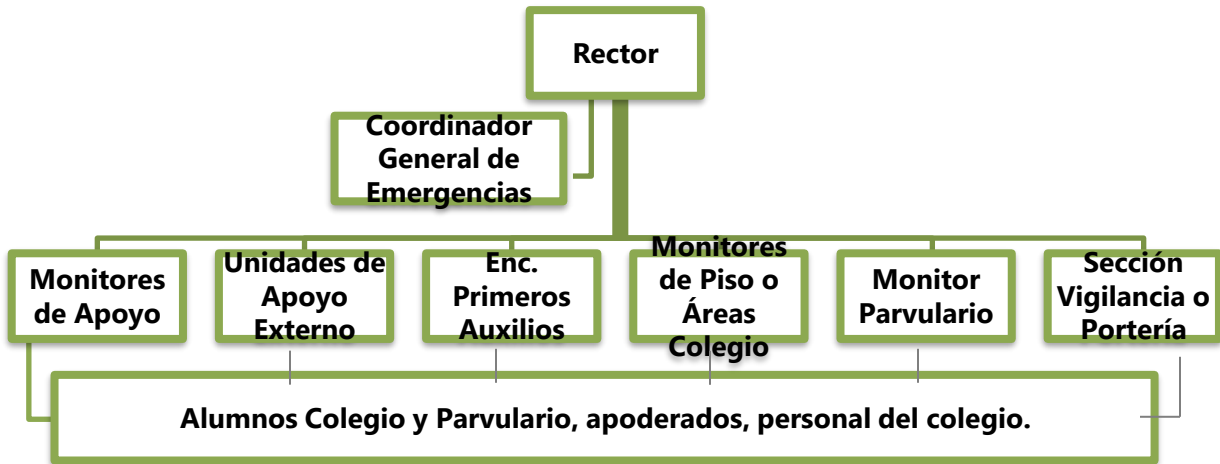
Rector

Coordinador General de Emergencias

Monitores de Apoyo

Unidades de Apoyo Externo

Enc. Primeros Auxilios

Monitores de Piso o Áreas Colegio

Monitor Parvulario

Sección Vigilancia o Portería

Alumnos Colegio y Parvulario, apoderados, personal del colegio.